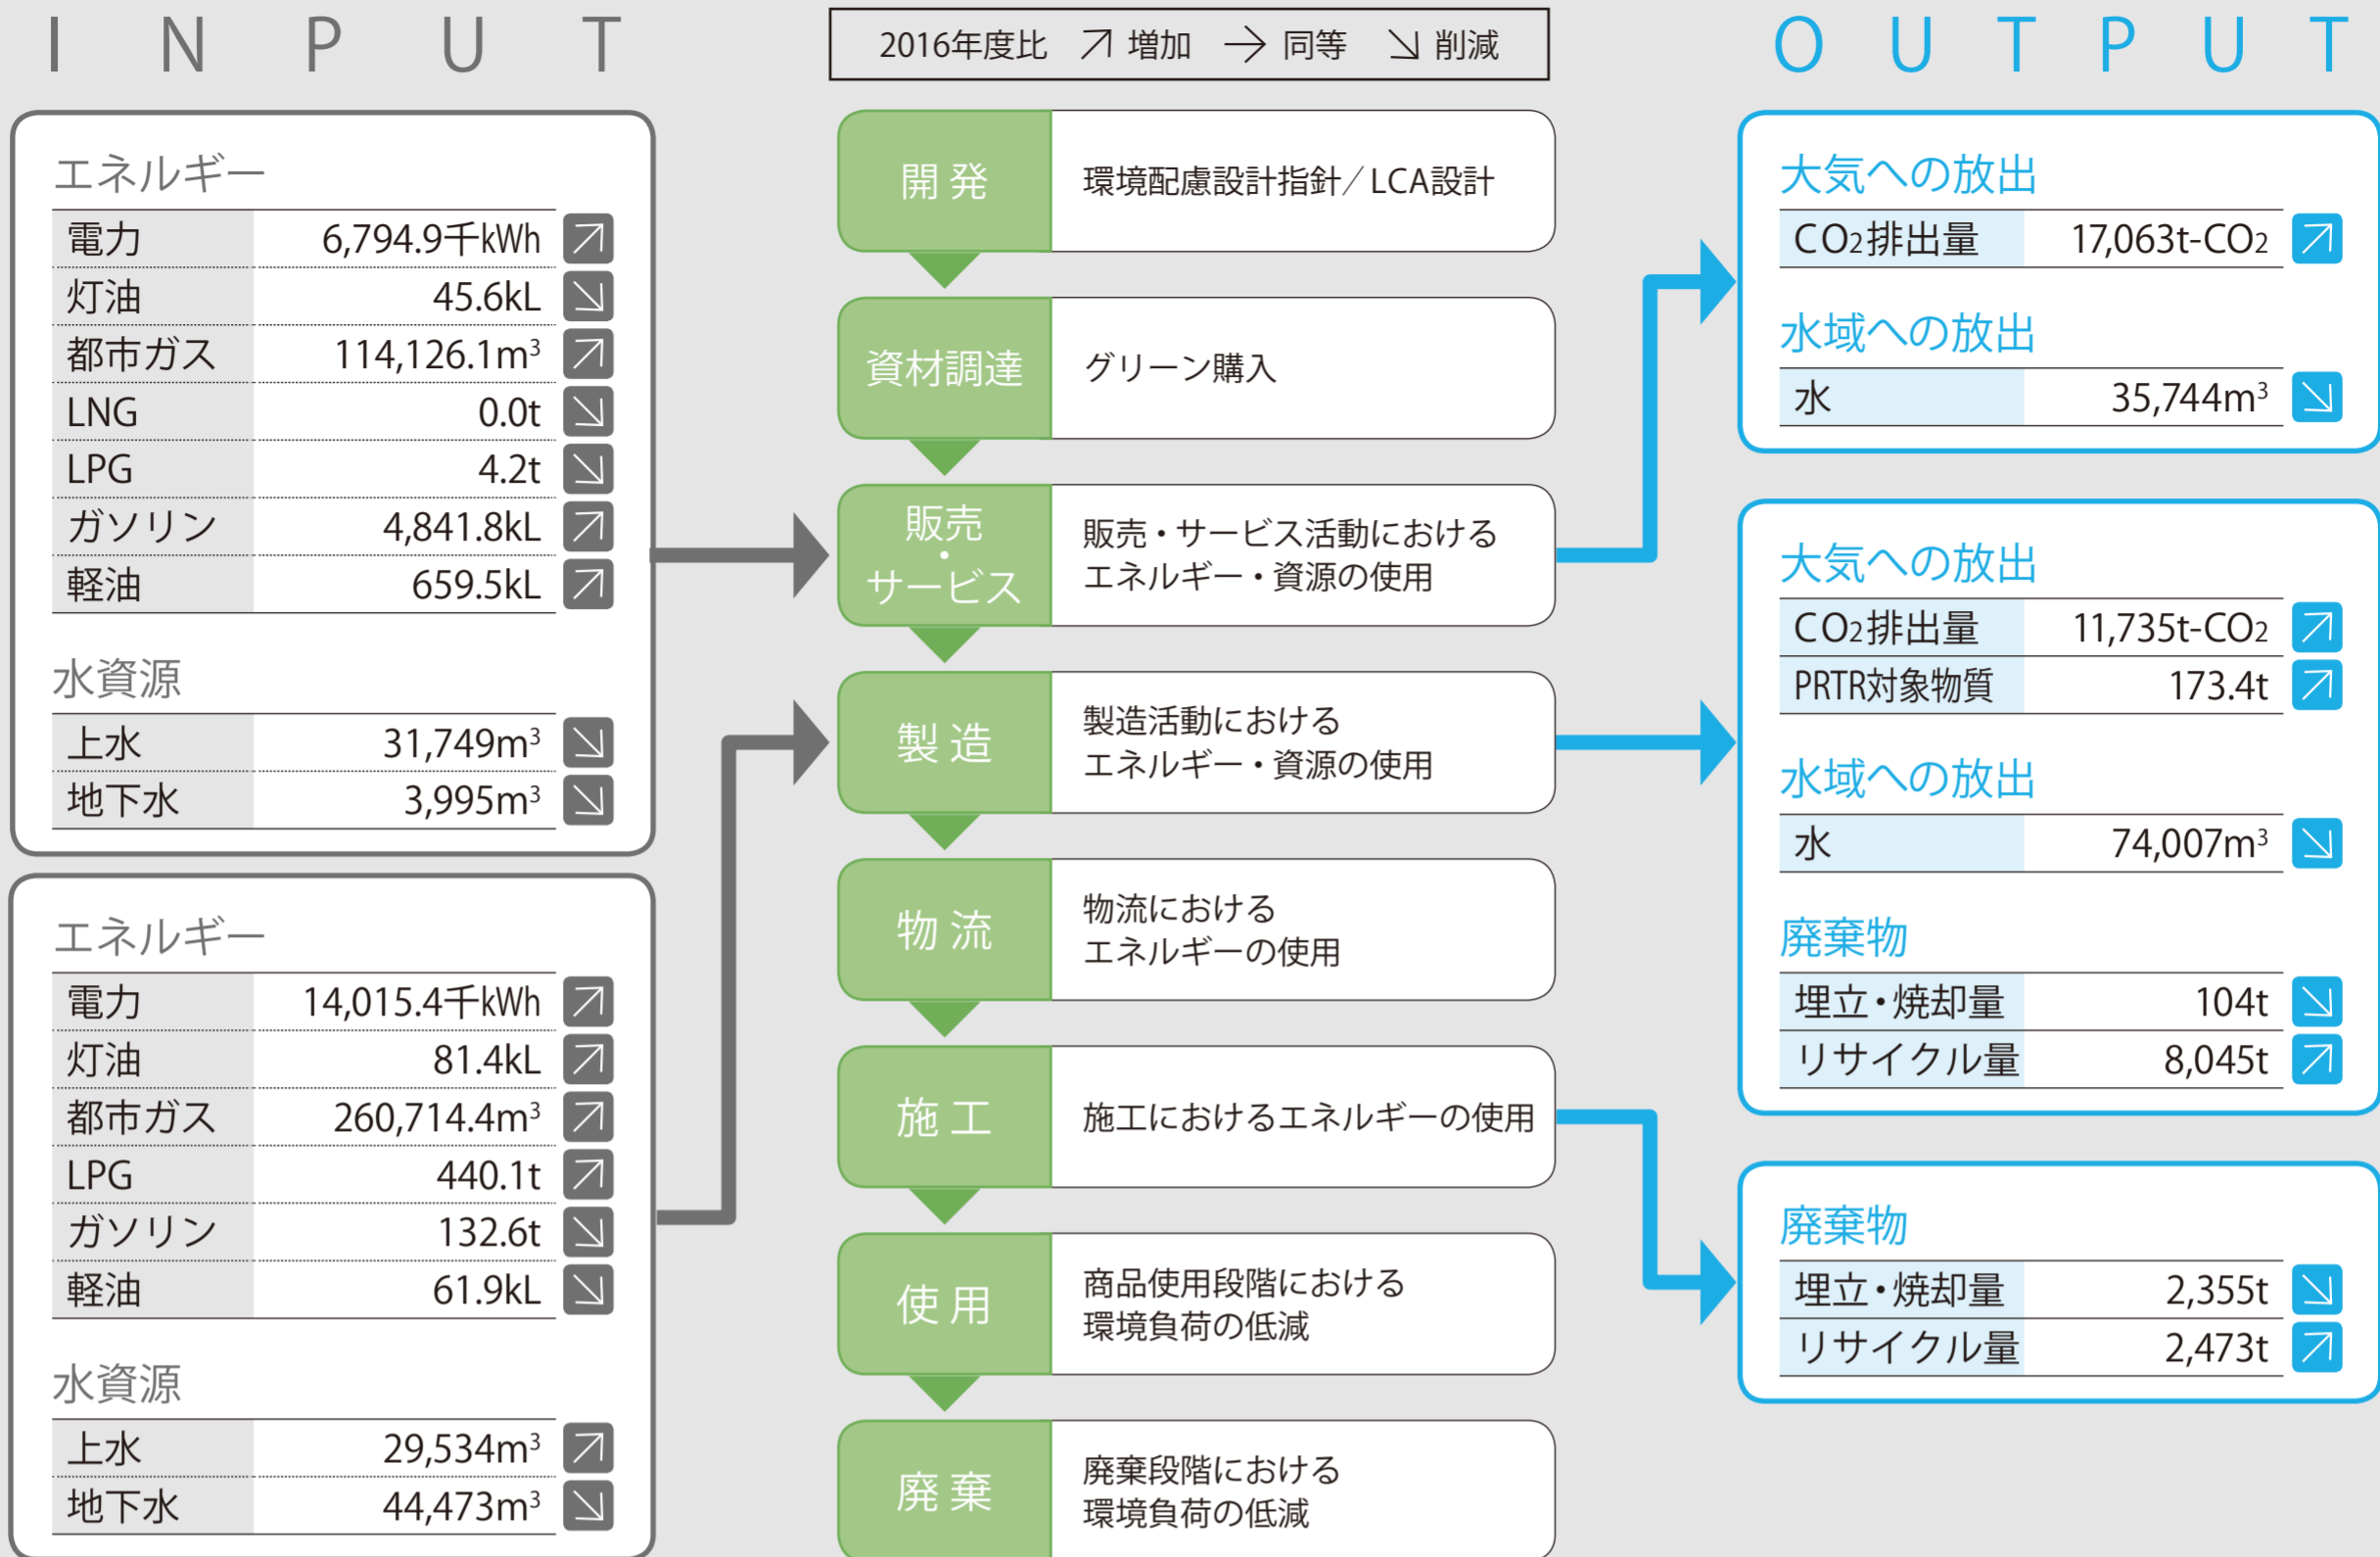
I N P U T

2016年度比 ↗ 増加 → 同等 ↘ 削減

O U T P U T

エネルギー

| | | |
|---|---|---|
| 電力 | 6,794.9千kWh | ↗ |
| 灯油 | 45.6kL | ↘ |
| 都市ガス | 114,126.1m$^3$ | ↗ |
| LNG | 0.0t | ↘ |
| LPG | 4.2t | ↘ |
| ガソリン | 4,841.8kL | ↗ |
| 軽油 | 659.5kL | ↗ |

水資源

| | | |
|---|---|---|
| 上水 | 31,749m$^3$ | ↘ |
| 地下水 | 3,995m$^3$ | ↘ |

エネルギー

| | | |
|---|---|---|
| 電力 | 14,015.4千kWh | ↗ |
| 灯油 | 81.4kL | ↗ |
| 都市ガス | 260,714.4m$^3$ | ↗ |
| LPG | 440.1t | ↗ |
| ガソリン | 132.6t | ↘ |
| 軽油 | 61.9kL | ↘ |

水資源

| | | |
|---|---|---|
| 上水 | 29,534m$^3$ | ↗ |
| 地下水 | 44,473m$^3$ | ↘ |

開発 環境配慮設計指針／LCA設計

資材調達 グリーン購入

販売・サービス 販売・サービス活動における エネルギー・資源の使用

製造 製造活動における エネルギー・資源の使用

物流 物流における エネルギーの使用

施工 施工におけるエネルギーの使用

使用 商品使用段階における 環境負荷の低減

廃棄 廃棄段階における 環境負荷の低減

大気への放出

| | | |
|---|---|---|
| CO$_2$排出量 | 17,063t-CO$_2$ | ↗ |

水域への放出

| | | |
|---|---|---|
| 水 | 35,744m$^3$ | ↘ |

大気への放出

| | | |
|---|---|---|
| CO$_2$排出量 | 11,735t-CO$_2$ | ↗ |
| PRTR対象物質 | 173.4t | ↗ |

水域への放出

| | | |
|---|---|---|
| 水 | 74,007m$^3$ | ↘ |

廃棄物

| | | |
|---|---|---|
| 埋立・焼却量 | 104t | ↘ |
| リサイクル量 | 8,045t | ↗ |

廃棄物

| | | |
|---|---|---|
| 埋立・焼却量 | 2,355t | ↘ |
| リサイクル量 | 2,473t | ↗ |